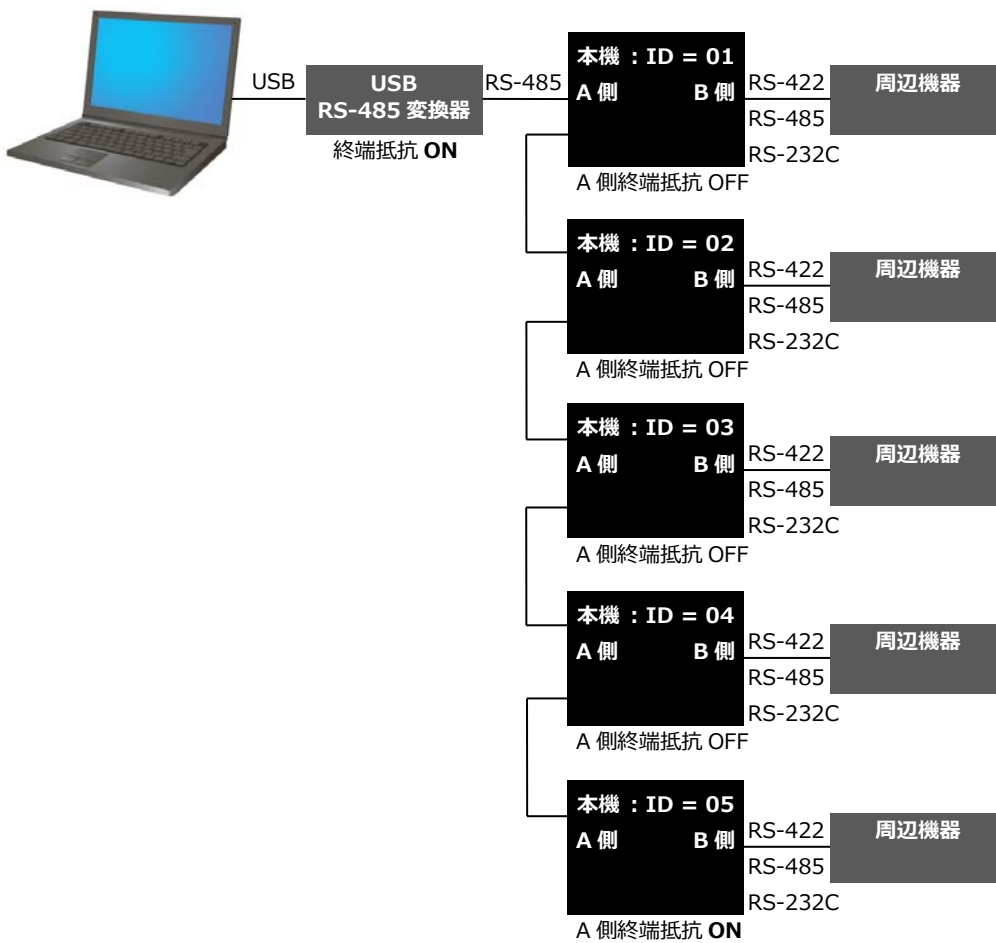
USB

USB
RS-485 変換器

終端抵抗 **ON**

RS-485

本機 ：ID = 01
A 側 B 側
RS-422
RS-485
RS-232C
周辺機器
A 側終端抵抗 OFF

本機 ：ID = 02
A 側 B 側
RS-422
RS-485
RS-232C
周辺機器
A 側終端抵抗 OFF

本機 ：ID = 03
A 側 B 側
RS-422
RS-485
RS-232C
周辺機器
A 側終端抵抗 OFF

本機 ：ID = 04
A 側 B 側
RS-422
RS-485
RS-232C
周辺機器
A 側終端抵抗 OFF

本機 ：ID = 05
A 側 B 側
RS-422
RS-485
RS-232C
周辺機器
A 側終端抵抗 **ON**